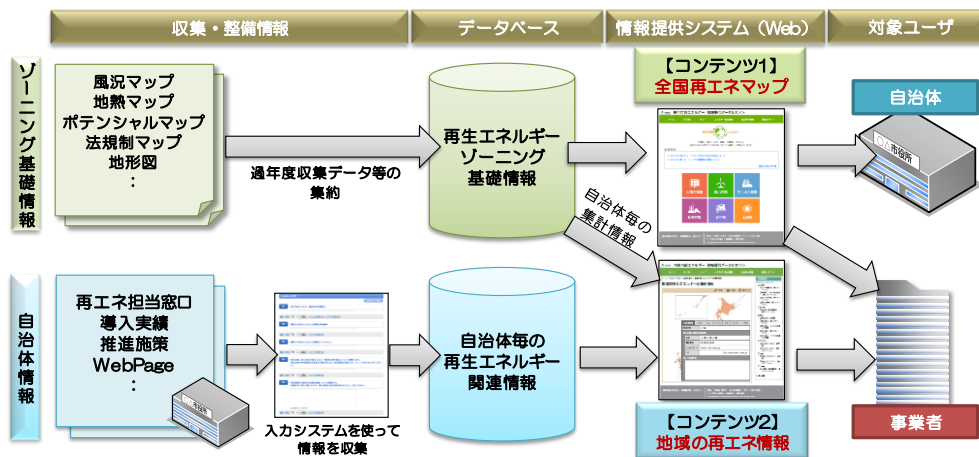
収集・整備情報

データベース

情報提供システム（Web）

対象ユーザ

ゾーニング基礎情報

風況マップ
地熱マップ
ポテンシャルマップ
法規制マップ
地形図
：

過年度収集データ等の集約

再生エネルギーゾーニング基礎情報

【コンテンツ1】
全国再エネマップ

自治体

自治体毎の集計情報

市役所

自治体情報

再エネ担当窓口
導入実績
推進施策
WebPage
：

市役所

入力システムを使って情報を収集

自治体毎の再生エネルギー関連情報

【コンテンツ2】
地域の再エネ情報

事業者